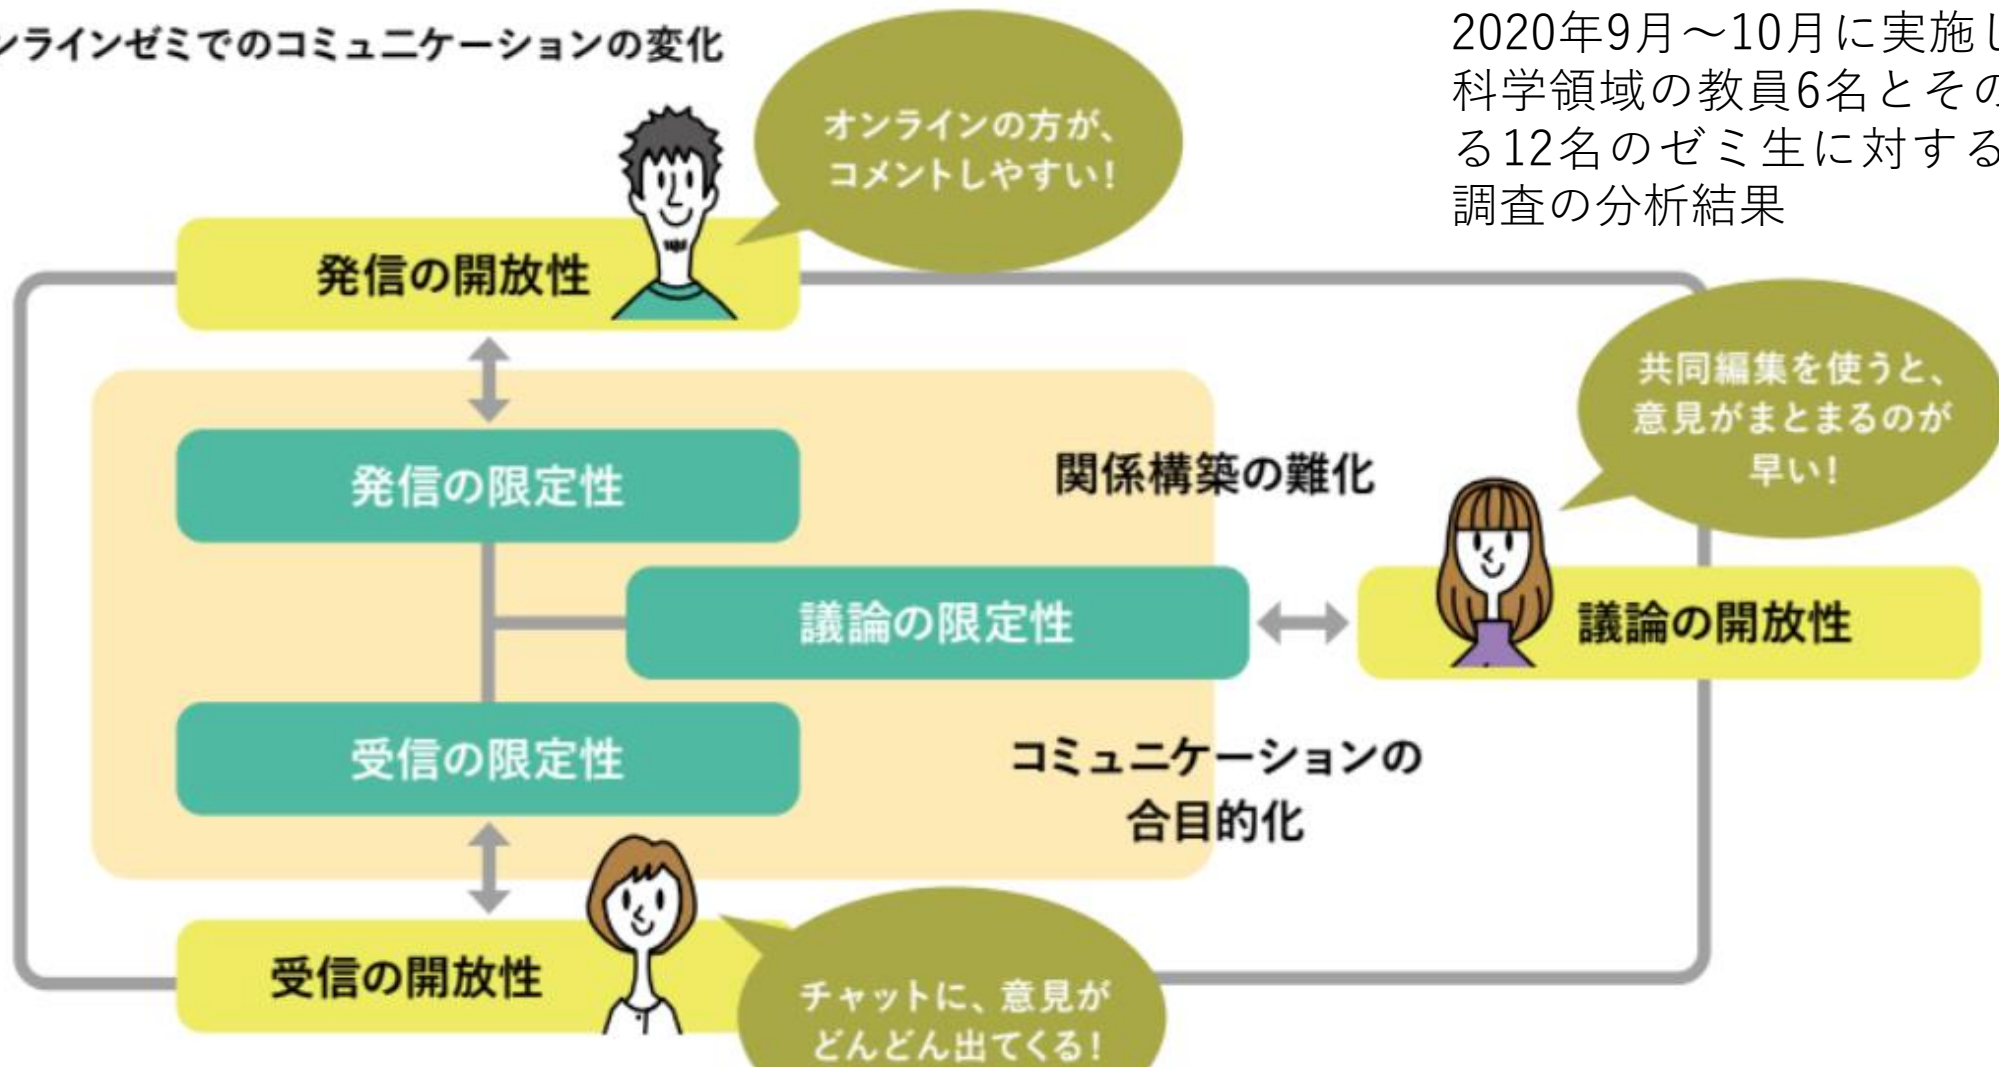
ンラインゼミでのコミュニケーションの変化

2020年9月～10月に実施し
科学領域の教員6名とその
る12名のゼミ生に対する
調査の分析結果

オンラインの方が、
コメントしやすい！

発信の開放性

共同編集を使うと、
意見がまとまるのが
早い！

発信の限定性

関係構築の難化

議論の限定性

議論の開放性

受信の限定性

コミュニケーションの
合目的化

受信の開放性

チャットに、意見が
どんどん出てくる！